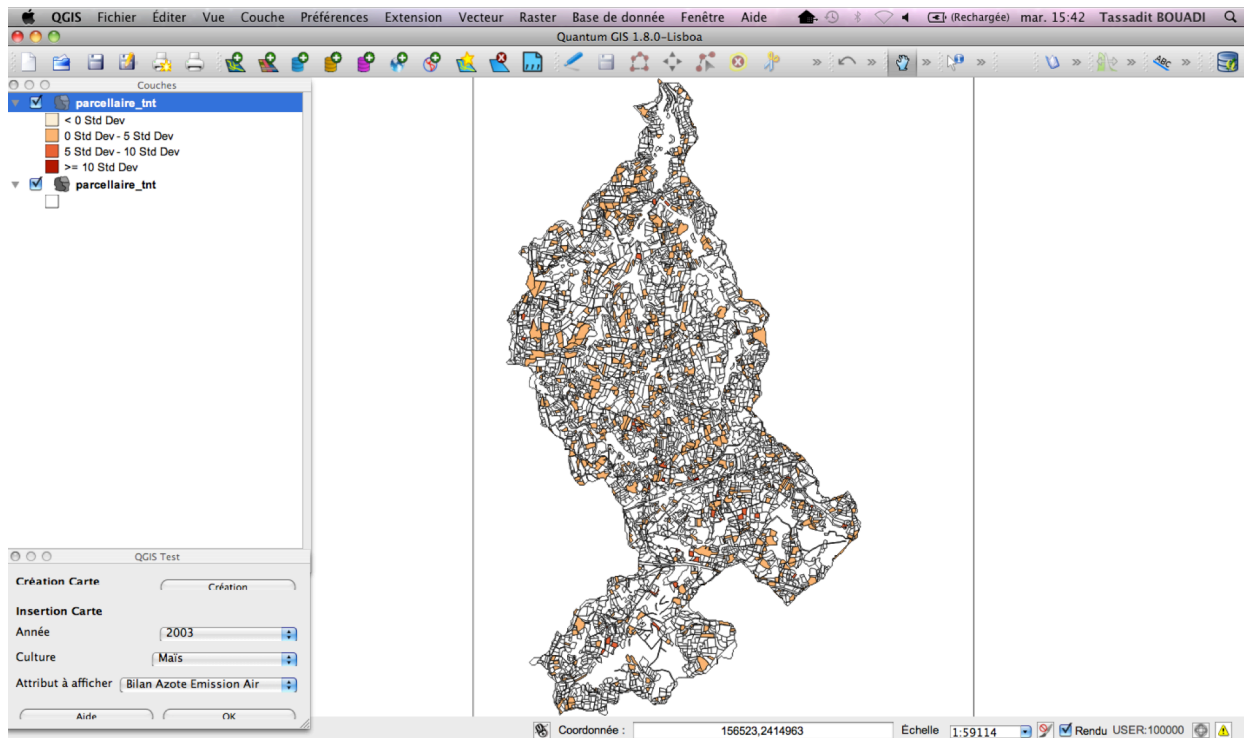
QGIS Fichier Éditer Vue Couche Préférences Extension Vecteur Raster Base de donnée Fenêtre Aide (Rechargée) mar. 15:42 Tassadit BOUADI

Quantum GIS 1.8.0-Lisboa

Couches

parcellaire_tnt
< 0 Std Dev
0 Std Dev - 5 Std Dev
5 Std Dev - 10 Std Dev
>= 10 Std Dev
parcellaire_tnt

QGIS Test

Création Carte
Création

Insertion Carte
Année 2003
Culture Maïs
Attribut à afficher Bilan Azote Emission Air

Aide
OK

Coordonnée : 156523,2414963 Échelle 1:59114 Rendu USER:100000